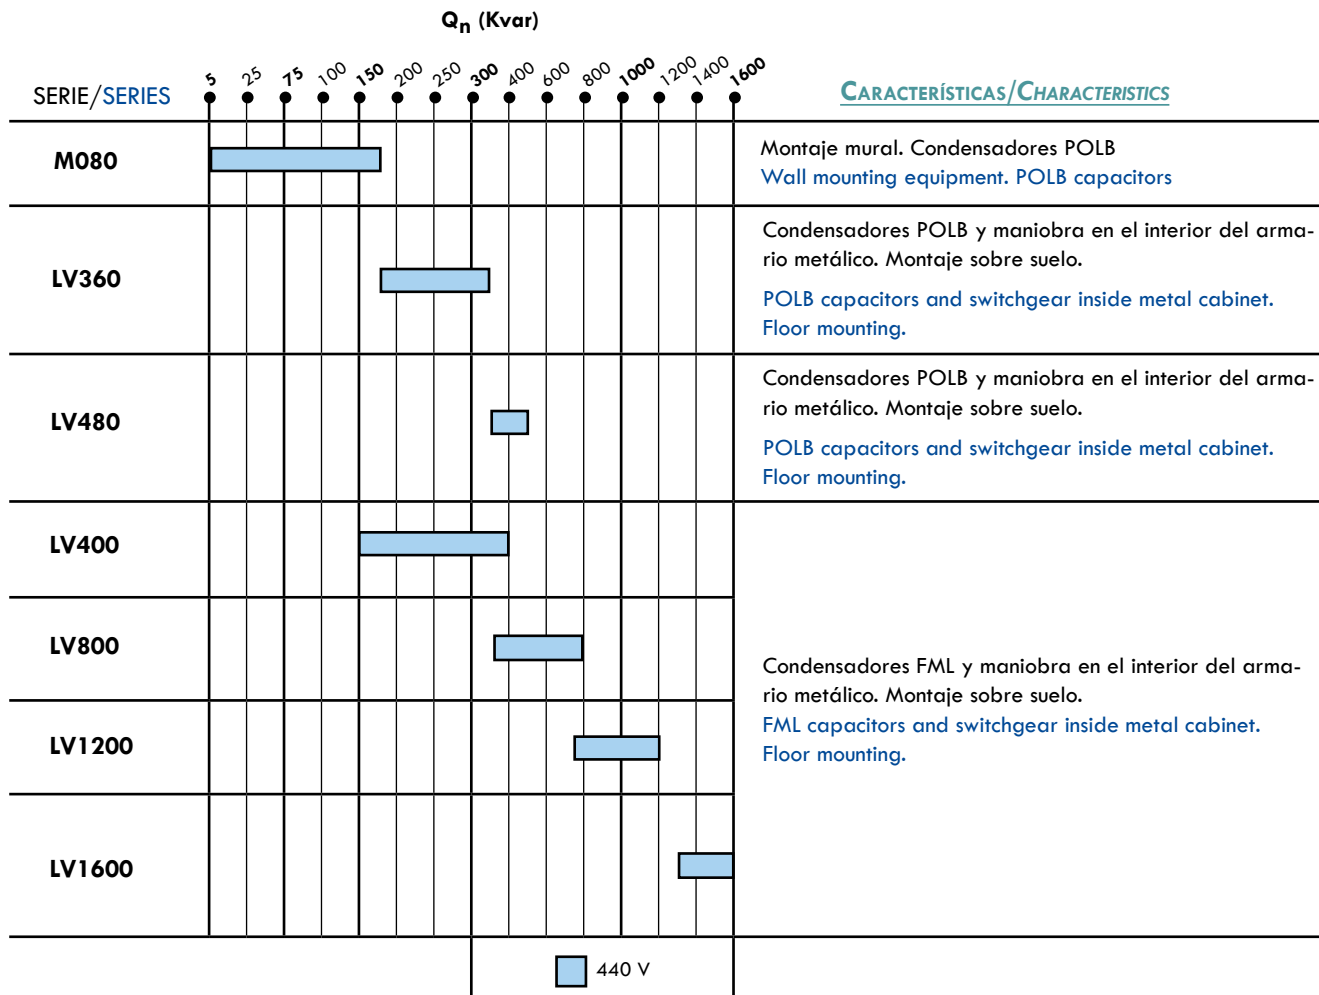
$Q_n$ (Kvar)

SERIE/SERIES

5 25 75 100 150 200 250 300 400 600 800 1000 1200 1400 1600

CARACTERÍSTICAS/CHARACTERISTICS

| SERIE/SERIES | CARACTERÍSTICAS/CHARACTERISTICS |
|---|---|
| M080 | Montaje mural. Condensadores POLB<br>Wall mounting equipment. POLB capacitors |
| LV360 | Condensadores POLB y maniobra en el interior del armario metálico. Montaje sobre suelo.<br>POLB capacitors and switchgear inside metal cabinet. Floor mounting. |
| LV480 | Condensadores POLB y maniobra en el interior del armario metálico. Montaje sobre suelo.<br>POLB capacitors and switchgear inside metal cabinet. Floor mounting. |
| LV400 | Condensadores FML y maniobra en el interior del armario metálico. Montaje sobre suelo.<br>FML capacitors and switchgear inside metal cabinet. Floor mounting. |
| LV800 | |
| LV1200 | |
| LV1600 | |

440 V